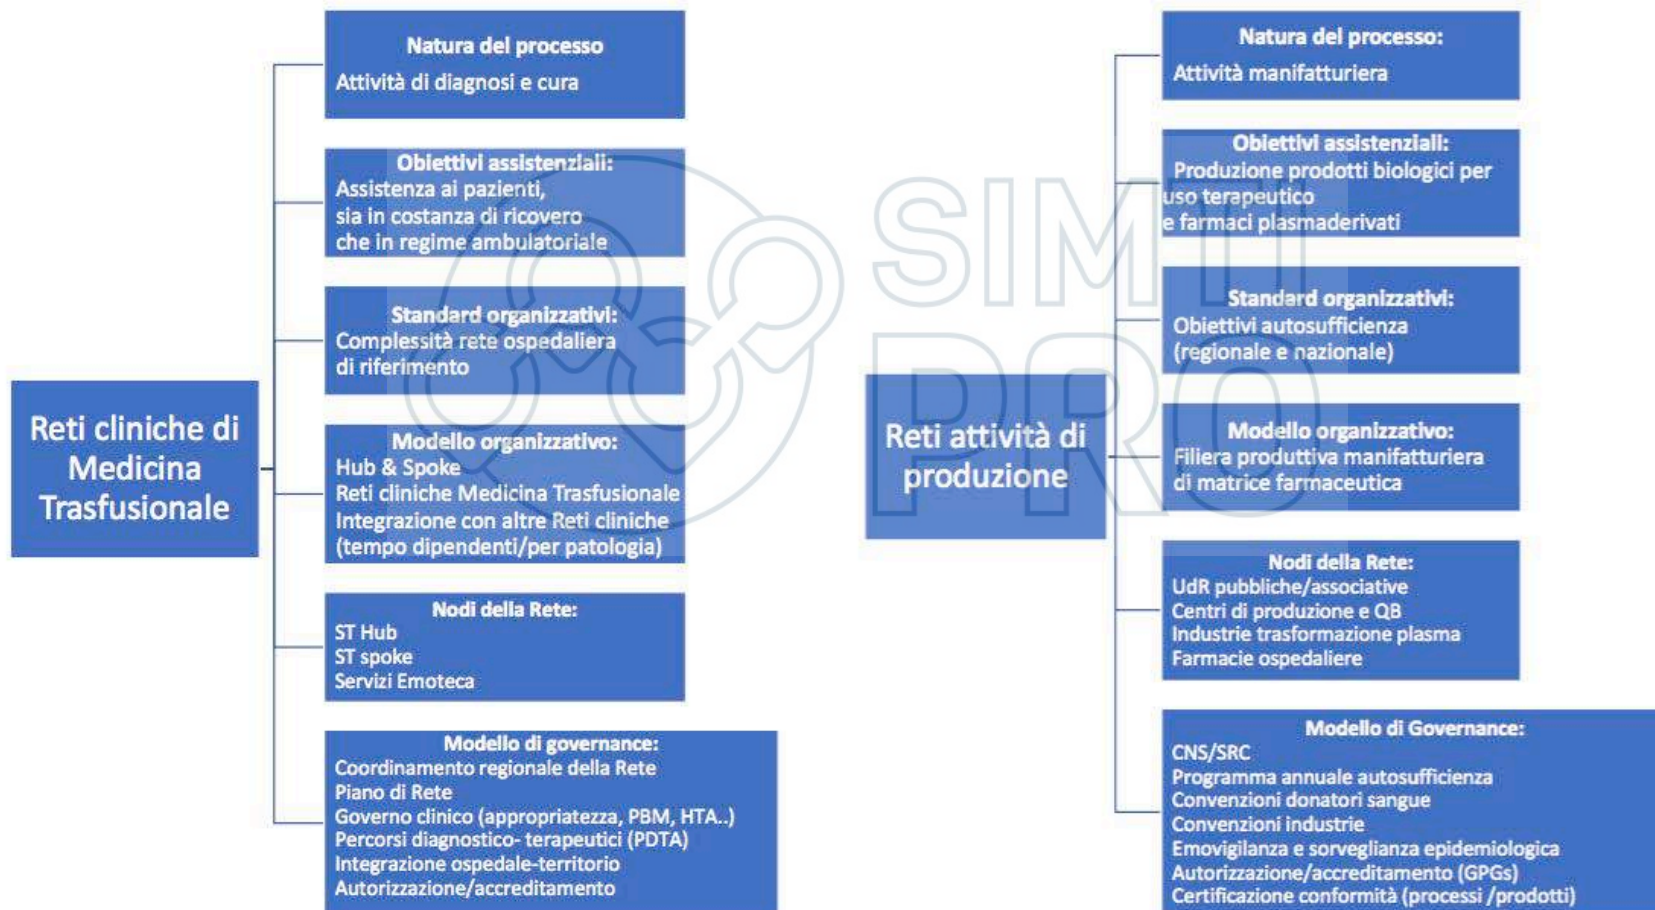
Reti cliniche di Medicina Trasfusionale

Natura del processo
Attività di diagnosi e cura

Obiettivi assistenziali:
Assistenza ai pazienti, sia in costanza di ricovero che in regime ambulatoriale

Standard organizzativi:
Complessità rete ospedaliera di riferimento

Modello organizzativo:
Hub & Spoke
Reti cliniche Medicina Trasfusionale
Integrazione con altre Reti cliniche (tempo dipendenti/per patologia)

Nodi della Rete:
ST Hub
ST spoke
Servizi Emoteca

Modello di governance:
Coordinamento regionale della Rete
Piano di Rete
Governo clinico (appropriatezza, PBM, HTA..)
Percorsi diagnostico- terapeutici (PDTA)
Integrazione ospedale-territorio
Autorizzazione/accreditamento

Reti attività di produzione

Natura del processo:
Attività manifatturiera

Obiettivi assistenziali:
Produzione prodotti biologici per uso terapeutico e farmaci plasmaderivati

Standard organizzativi:
Obiettivi autosufficienza (regionale e nazionale)

Modello organizzativo:
Filiera produttiva manifatturiera di matrice farmaceutica

Nodi della Rete:
UdR pubbliche/associative
Centri di produzione e QB
Industrie trasformazione plasma
Farmacie ospedaliere

Modello di Governance:
CNS/SRC
Programma annuale autosufficienza
Convenzioni donatori sangue
Convenzioni industrie
Emovigilanza e sorveglianza epidemiologica
Autorizzazione/accreditamento (GPGs)
Certificazione conformità (processi /prodotti)

SIMTI PRO